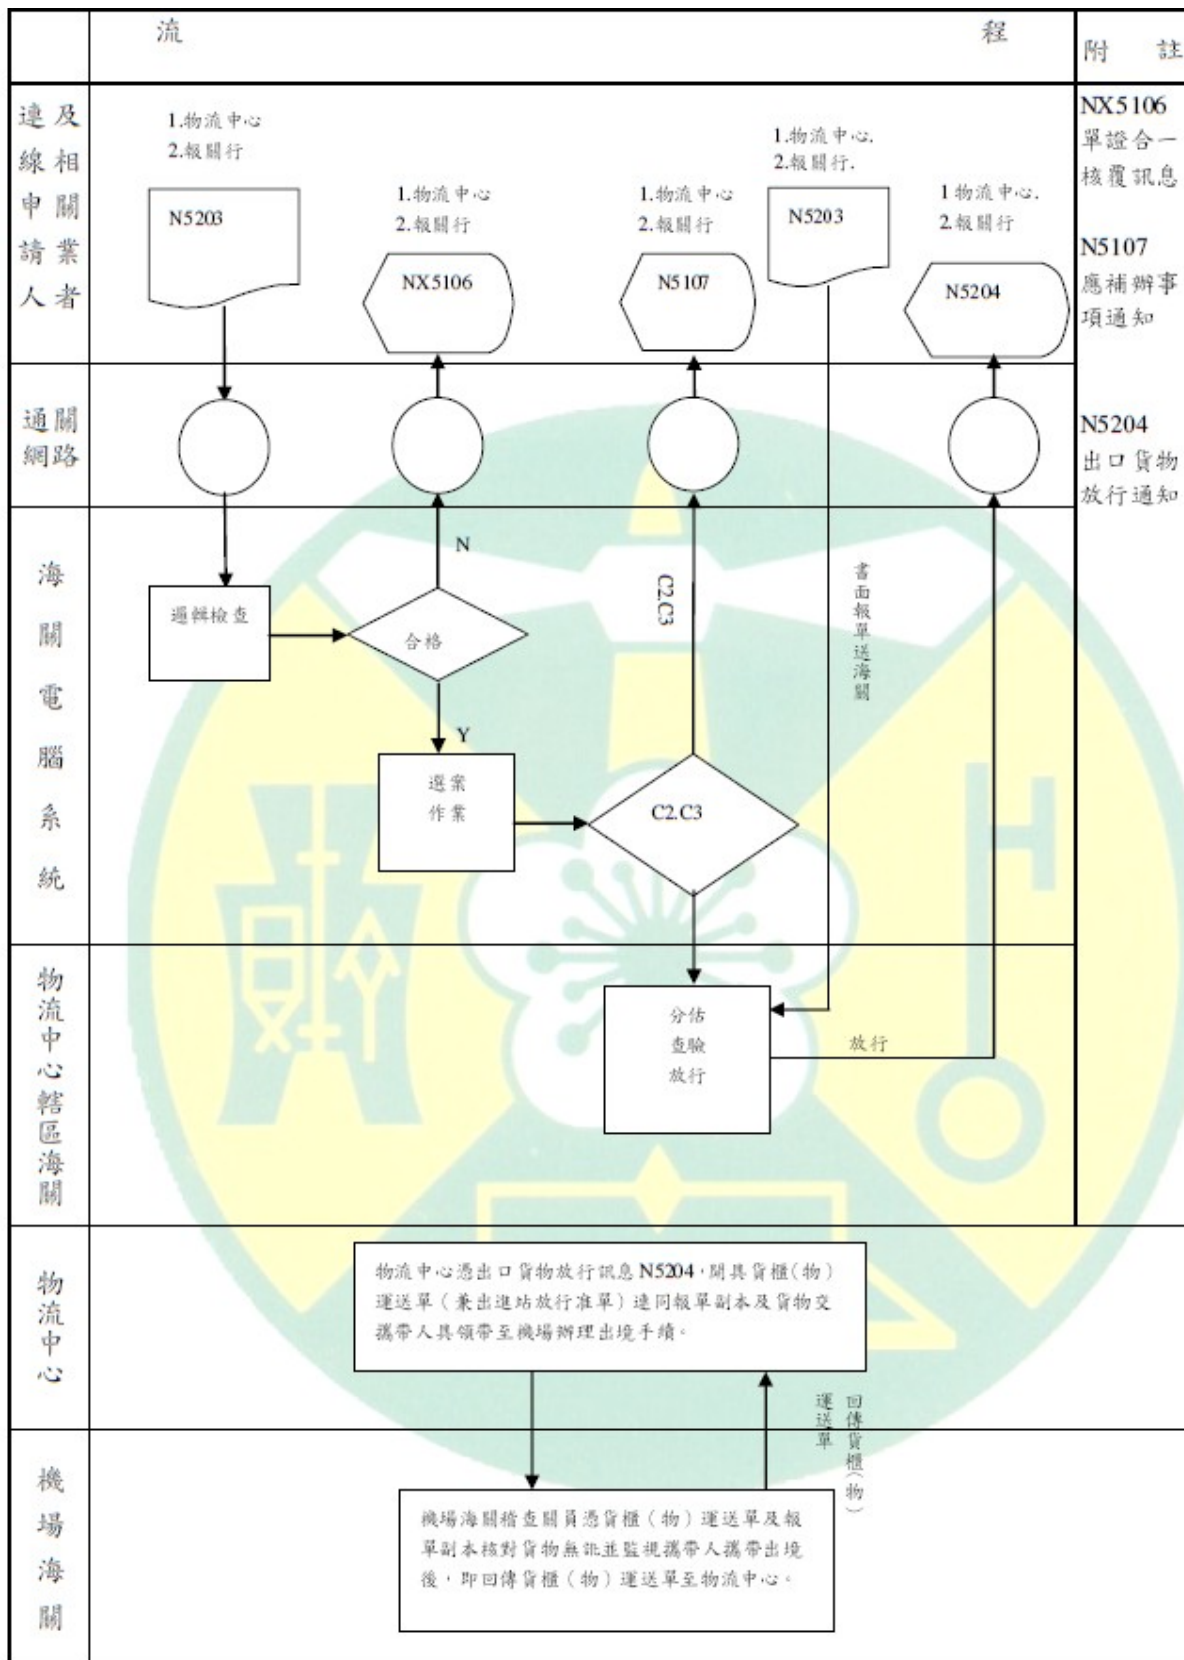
流 程 附 註

連線申請人及相關業者

1.物流中心
2.報關行

N5203

1.物流中心
2.報關行

NX5106

1.物流中心
2.報關行

N5107

1.物流中心.
2.報關行.

N5203

1.物流中心.
2.報關行

N5204

NX5106
單證合一核覆訊息

N5107
應補辦事項通知

N5204
出口貨物放行通知

通關網路

海關電腦系統

邏輯檢查

合格

N

Y

選案作業

C2.C3

C2.C3

書面報單送海關

物流中心轄區海關

分估查驗放行

放行

物流中心

物流中心憑出口貨物放行訊息 N5204，開具貨櫃(物)運送單(兼出進站放行准單)連同報單副本及貨物交攜帶人員領帶至機場辦理出境手續。

運送單

回傳貨櫃(物)

機場海關

機場海關稽查關員憑貨櫃(物)運送單及報單副本核對貨物無訛並監視攜帶人攜帶出境後，即回傳貨櫃(物)運送單至物流中心。